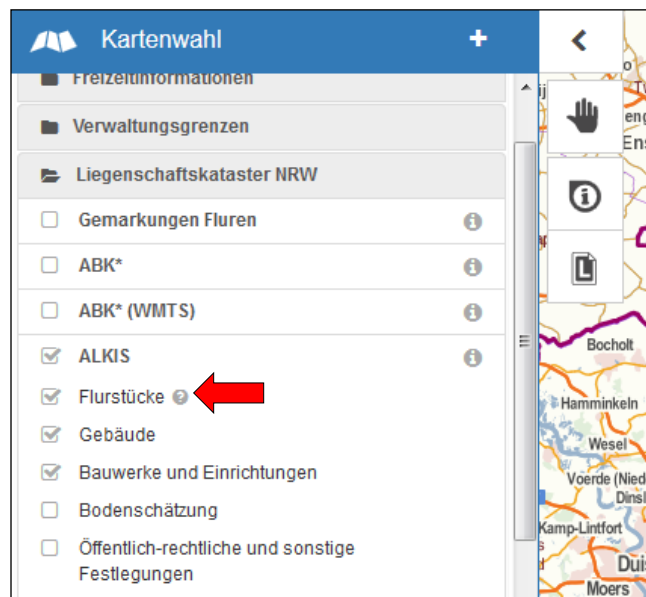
Kartenwahl
+
Freizeitinformationen
Verwaltungsgrenzen
Liegenschaftskataster NRW
Gemarkungen Fluren
ABK*
ABK* (WMTS)
ALKIS
Flurstücke
Gebäude
Bauwerke und Einrichtungen
Bodenschätzung
Öffentlich-rechtliche und sonstige Festlegungen

Ens
Bocholt
Hamminkeln
Wesel
Voerde (Nied
Dinsl
Kamp-Lintfort
Duis
Moers